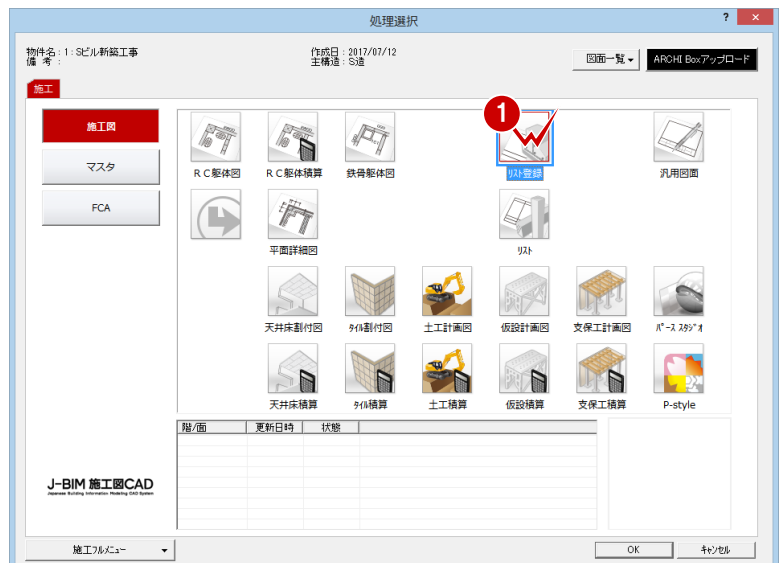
処理選択

? ×

物件名：1：Sビル新築工事
備 考：

作成日：2017/07/12
主構造：S造

図面一覧 ▾

ARCHI Boxアップロード

施工

施工図

マスタ

FCA

RC躯体図

RC躯体積算

鉄骨躯体図

1

ﾘｽﾄ登録

汎用図面

平面詳細図

ﾘｽﾄ

天井床割付図

ﾀｲﾙ割付図

土工計画図

仮設計画図

支保工計画図

ﾊﾟｰｽ ｽﾀｼﾞｵ

天井床積算

ﾀｲﾙ積算

土工積算

仮設積算

支保工積算

P-style

| 階/面 | 更新日時 | 状態 |
|---|---|---|
| | | |

J-BIM 施工図CAD
Japanese Building Information Modeling CAD System

施工ﾌﾙﾒﾆｭｰ ▾

OK

ｷｬﾝｾﾙ